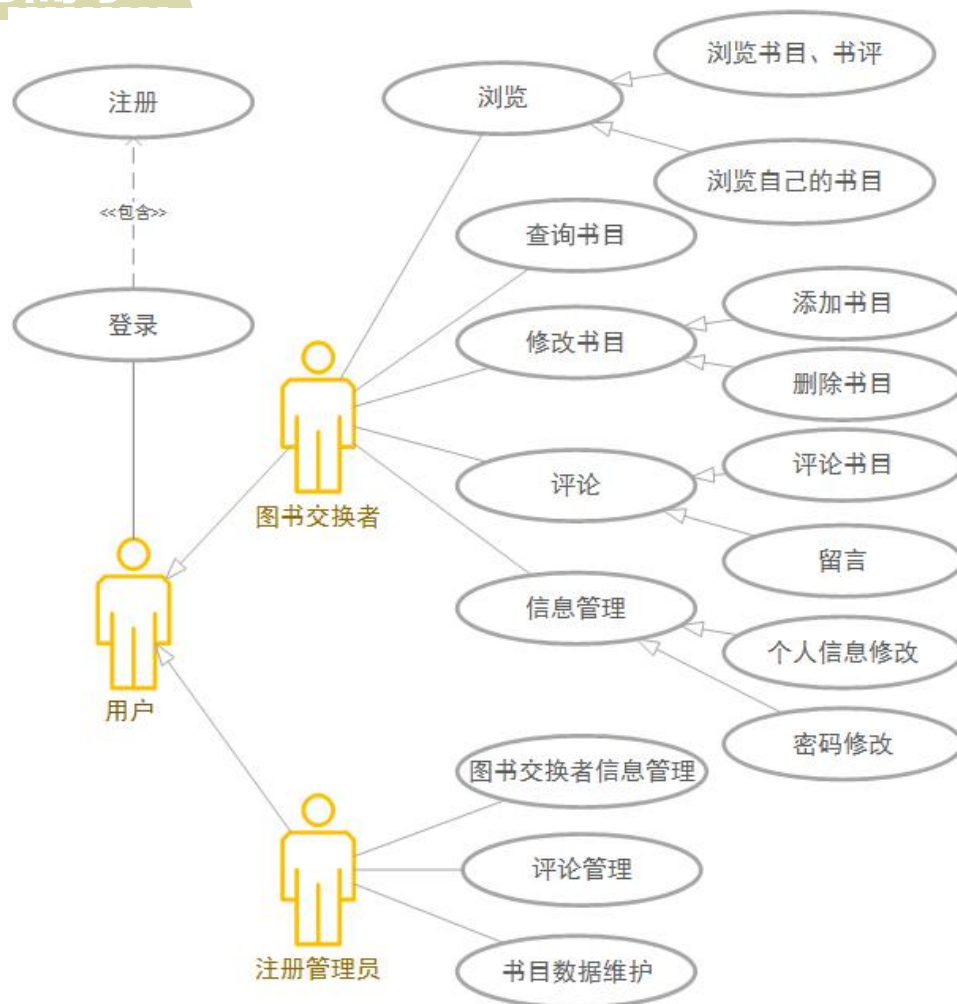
注册

<<包含>>

登录

用户

浏览

浏览书目、书评

浏览自己的书目

查询书目

修改书目

添加书目

删除书目

图书交换者

评论

评论书目

留言

信息管理

个人信息修改

密码修改

图书交换者信息管理

评论管理

书目数据维护

注册管理员